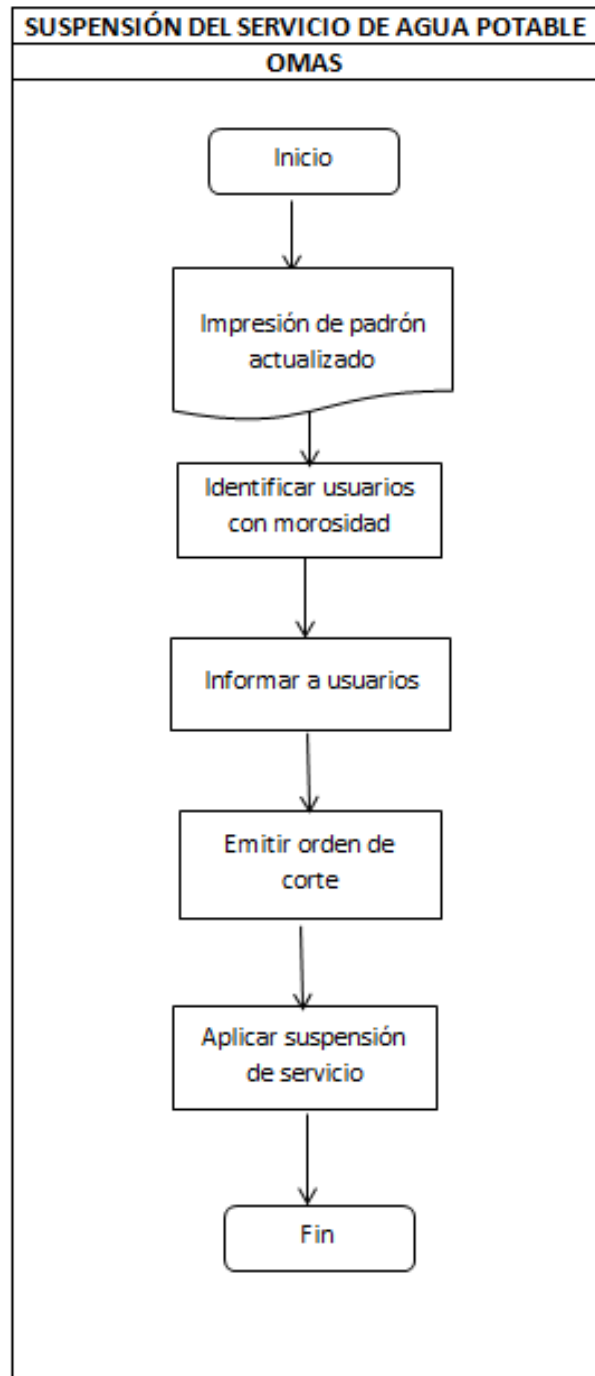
SUSPENSIÓN DEL SERVICIO DE AGUA POTABLE

OMAS

Inicio

Impresión de padrón actualizado

Identificar usuarios con morosidad

Informar a usuarios

Emitir orden de corte

Aplicar suspensión de servicio

Fin